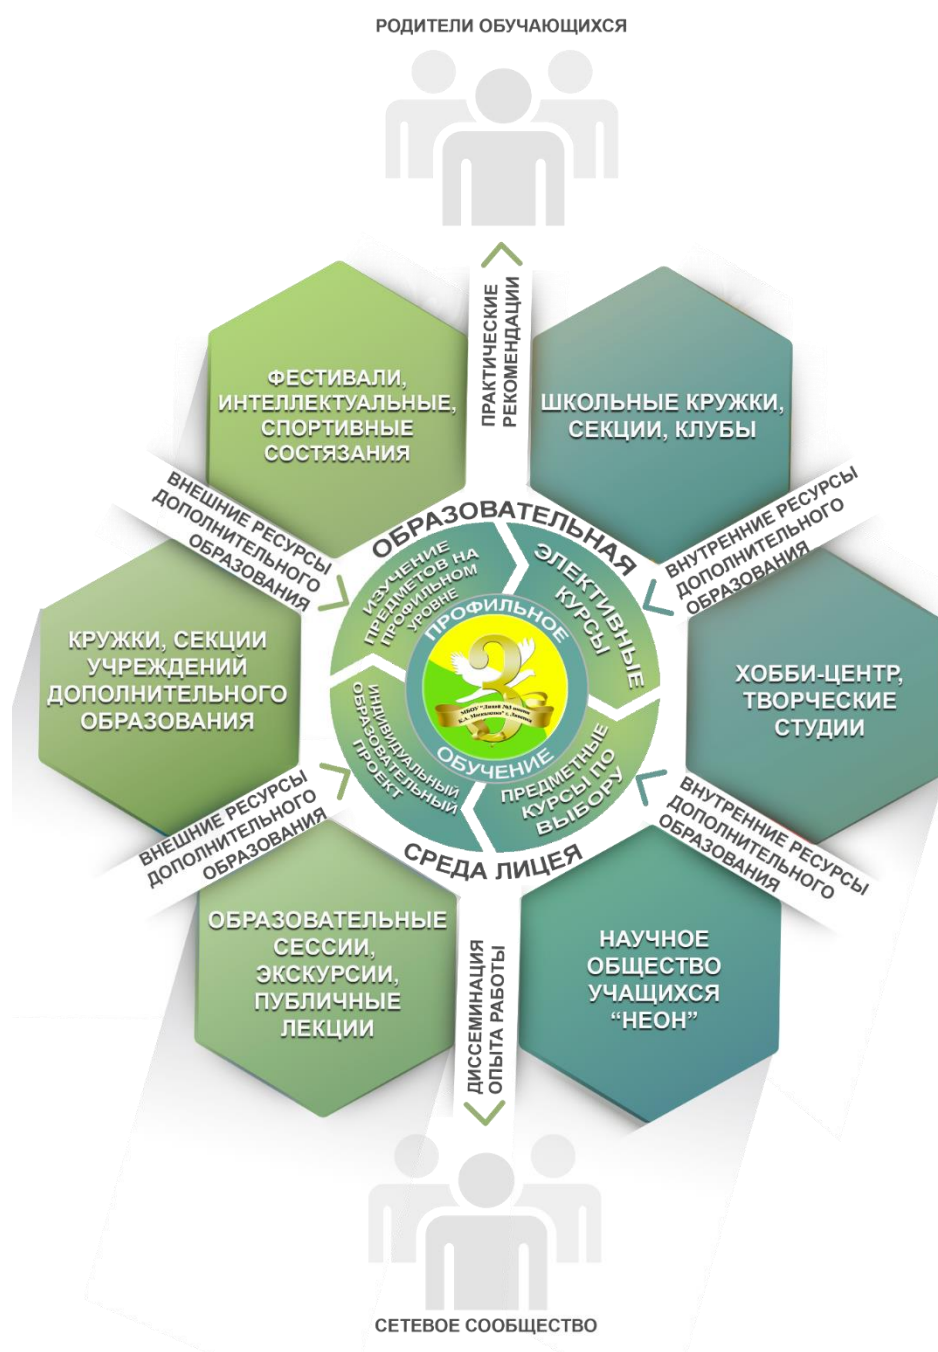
РОДИТЕЛИ ОБУЧАЮЩИХСЯ

ПРАКТИЧЕСКИЕ РЕКОМЕНДАЦИИ

ФЕСТИВАЛИ, ИНТЕЛЛЕКТУАЛЬНЫЕ, СПОРТИВНЫЕ СОСТЯЗАНИЯ

ШКОЛЬНЫЕ КРУЖКИ, СЕКЦИИ, КЛУБЫ

ВНЕШНИЕ РЕСУРСЫ ДОПОЛНИТЕЛЬНОГО ОБРАЗОВАНИЯ

ВНУТРЕННИЕ РЕСУРСЫ ДОПОЛНИТЕЛЬНОГО ОБРАЗОВАНИЯ

ОБРАЗОВАТЕЛЬНАЯ

ИЗУЧЕНИЕ ПРЕДМЕТОВ НА ПРОФИЛЬНОМ УРОВНЕ

ЭЛЕКТИВНЫЕ КУРСЫ

ПРОФИЛЬНОЕ

МБОУ "Лицей №3 имени К.А. Москаленко" г. Ливны

ОБУЧЕНИЕ

КРУЖКИ, СЕКЦИИ УЧРЕЖДЕНИЙ ДОПОЛНИТЕЛЬНОГО ОБРАЗОВАНИЯ

ХОББИ-ЦЕНТР, ТВОРЧЕСКИЕ СТУДИИ

ИНДИВИДУАЛЬНЫЙ ОБРАЗОВАТЕЛЬНЫЙ ПРОЕКТ

ПРЕДМЕТНЫЕ КУРСЫ ПО ВЫБОРУ

ВНЕШНИЕ РЕСУРСЫ ДОПОЛНИТЕЛЬНОГО ОБРАЗОВАНИЯ

ВНУТРЕННИЕ РЕСУРСЫ ДОПОЛНИТЕЛЬНОГО ОБРАЗОВАНИЯ

СРЕДА ЛИЦЕЯ

ОБРАЗОВАТЕЛЬНЫЕ СЕССИИ, ЭКСКУРСИИ, ПУБЛИЧНЫЕ ЛЕКЦИИ

ДИССЕМИНАЦИЯ ОПЫТА РАБОТЫ

НАУЧНОЕ ОБЩЕСТВО УЧАЩИХСЯ "НЕОН"

СЕТЕВОЕ СООБЩЕСТВО